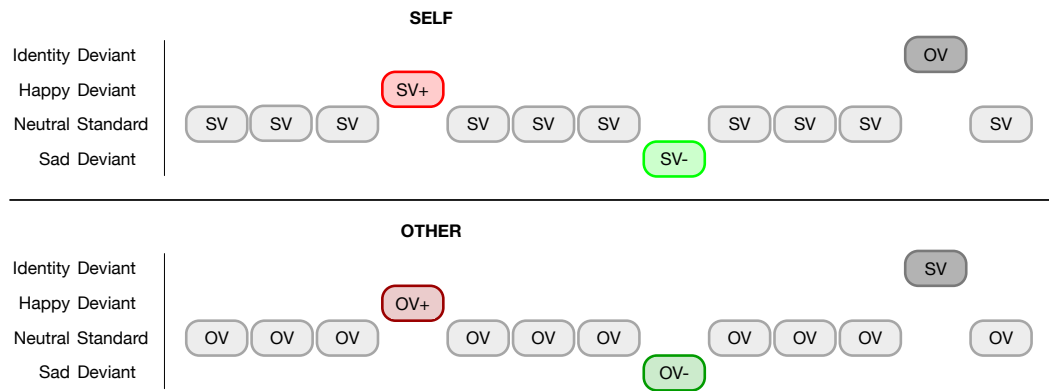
SELF

Identity Deviant
Happy Deviant
Neutral Standard
Sad Deviant

SV SV SV SV+ SV SV SV SV- SV SV SV OV SV

OTHER

Identity Deviant
Happy Deviant
Neutral Standard
Sad Deviant

OV OV OV OV+ OV OV OV OV- OV OV OV SV OV